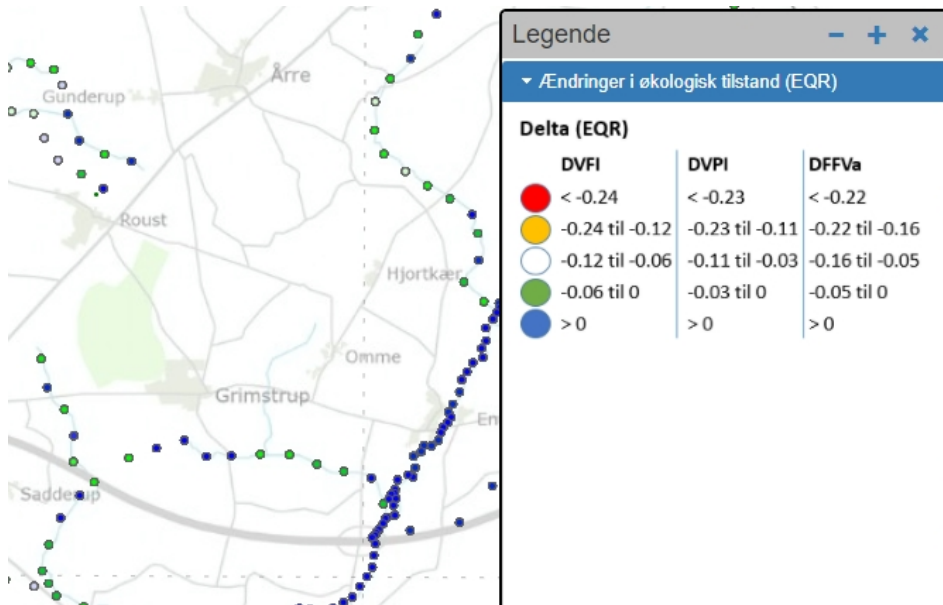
Årre
Gunderup
Roust
Hjortkær
Omme
Grimstrup
En
Saddelup

Legende

▾ Ændringer i økologisk tilstand (EQR)

Delta (EQR)

| | DVFI | DVPI | DFFVa |
|---|---|---|---|
| | < -0.24 | < -0.23 | < -0.22 |
| | -0.24 til -0.12 | -0.23 til -0.11 | -0.22 til -0.16 |
| | -0.12 til -0.06 | -0.11 til -0.03 | -0.16 til -0.05 |
| | -0.06 til 0 | -0.03 til 0 | -0.05 til 0 |
| | > 0 | > 0 | > 0 |